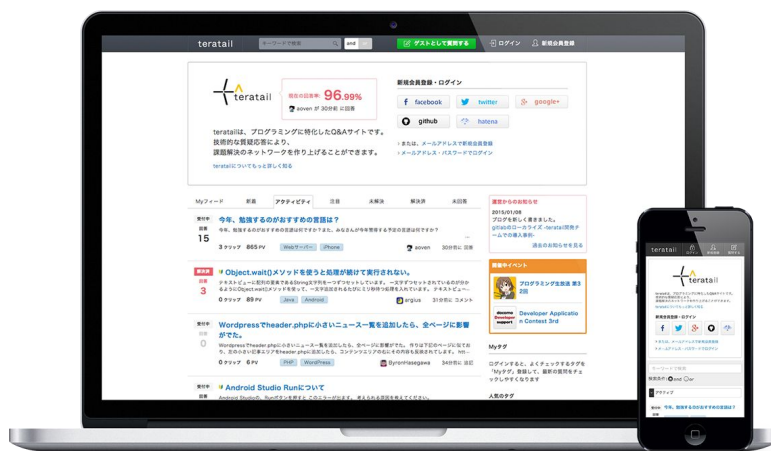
teratail キーワードで検索 and ゲストとして質問する ログイン 新規会員登録

teratail

現在の回答率 96.99%

aoven が 30分前 に回答

新規会員登録・ログイン

facebook twitter google+ github hatena

teratailは、プログラミングに特化したQ&Aサイトです。技術的な質疑応答により、課題解決のネットワークを作り上げることができます。

teratailについてもっと詳しく知る

» または、メールアドレスで新規会員登録
» メールアドレス・パスワードでログイン

Myフィード 新着 アクティビティ 注目 未解決 解決済 未回答

受付中 回答 15
今年、勉強するのがおすすめの言語は？
3 クリップ 865 PV Webサーバー iPhone aoven 30分前に 回答

解決済 回答 3
Object.wait()メソッドを使うと処理が続けて実行されない。
0 クリップ 89 PV Java Android argius 31分前に コメント

受付中 回答 0
Wordpressでheader.phpに小さいニュース一覧を追加したら、全ページに影響がでた。
0 クリップ 9 PV PHP WordPress ByronHasegawa 34分前に 投稿

受付中 回答
Android Studio Runについて

運営からのお知らせ
2015/01/08
ブログを新しく書きました。
gitlabのローカライズ -teratail開発チームでの導入事例-
過去のお知らせを見る

開催中イベント
プログラミング生放送 第32回
Developer Application Contest 3rd

Myタグ

人気のタグ

teratail